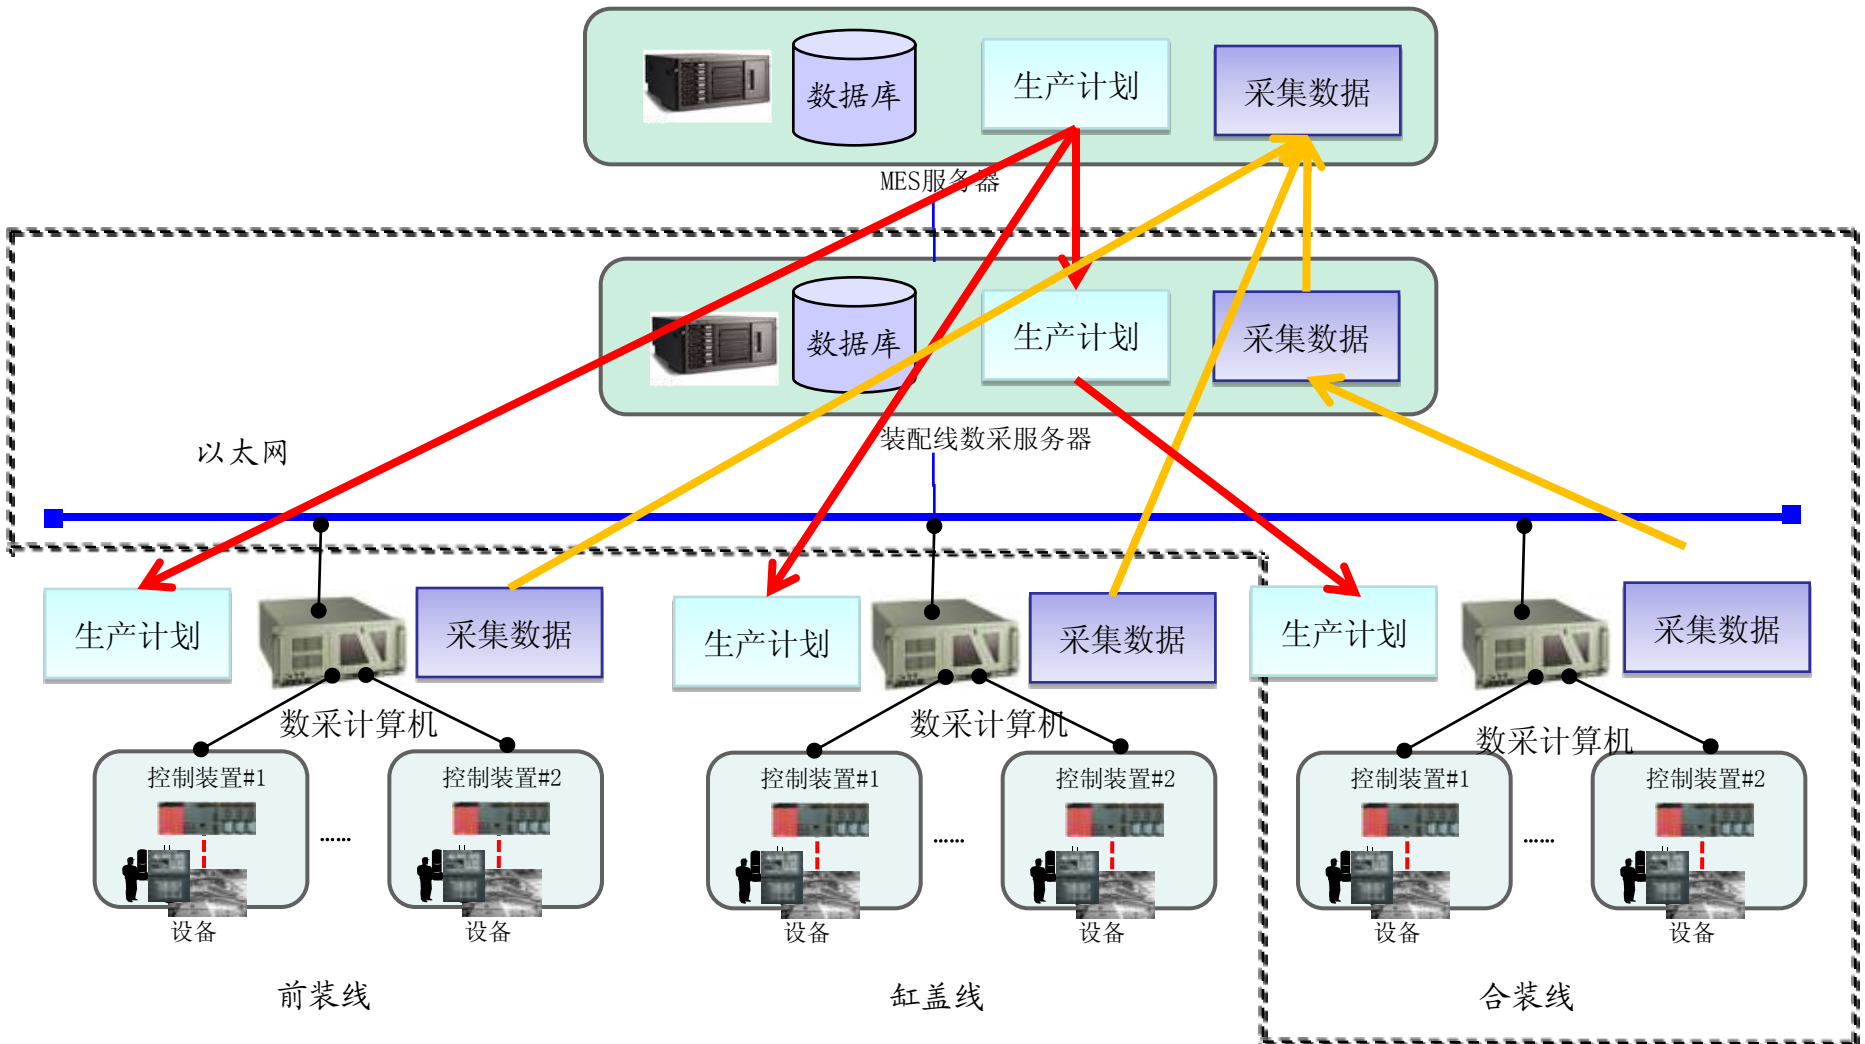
数据库

生产计划

采集数据

MES服务器

数据库

生产计划

采集数据

装配线数采服务器

以太网

生产计划

采集数据

数采计算机

控制装置#1

设备

......

控制装置#2

设备

前装线

生产计划

采集数据

数采计算机

控制装置#1

设备

......

控制装置#2

设备

缸盖线

生产计划

采集数据

数采计算机

控制装置#1

设备

......

控制装置#2

设备

合装线